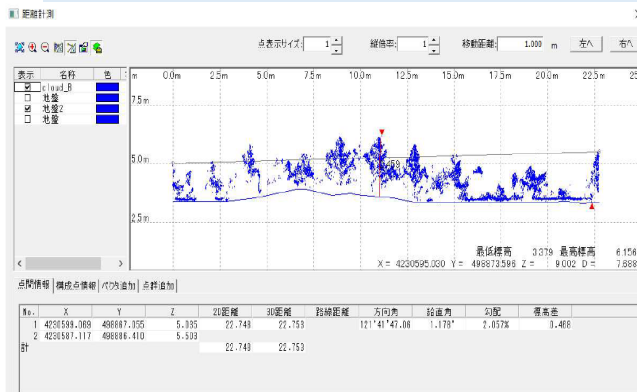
距離計測

点表示サイズ: 1　縦倍率: 1　移動距離: 1.000 m　左へ　右へ

| 表示 | 名称 | 色 |
|---|---|---|
| ☑ | cloud_B | |
| ☐ | 地盤 | |
| ☑ | 地盤2 | |
| ☐ | 地盤 | |

m　0.0m　2.5m　5.0m　7.5m　10.0m　12.5m　15.0m　17.5m　20.0m　22.5m　25

7.5m
5.0m
2.5m

59

最低標高　3.379　最高標高　6.156
X = 4230595.030　Y = 499873.596　Z =　9.002　D =　7.688

点間情報　構成点情報　ベクトル追加　点群追加

| No. | X | Y | Z | 2D距離 | 3D距離 | 路線距離 | 方向角 | 鉛直角 | 勾配 | 標高差 |
|---|---|---|---|---|---|---|---|---|---|---|
| 1 | 4230599.069 | 498867.055 | 5.305 | 22.748 | 22.753 | | 121°41'47.06 | 1.178° | 2.057% | 0.468 |
| 2 | 4230587.117 | 498886.410 | 5.509 | | | | | | | |
| 計 | | | | 22.748 | 22.753 | | | | | |